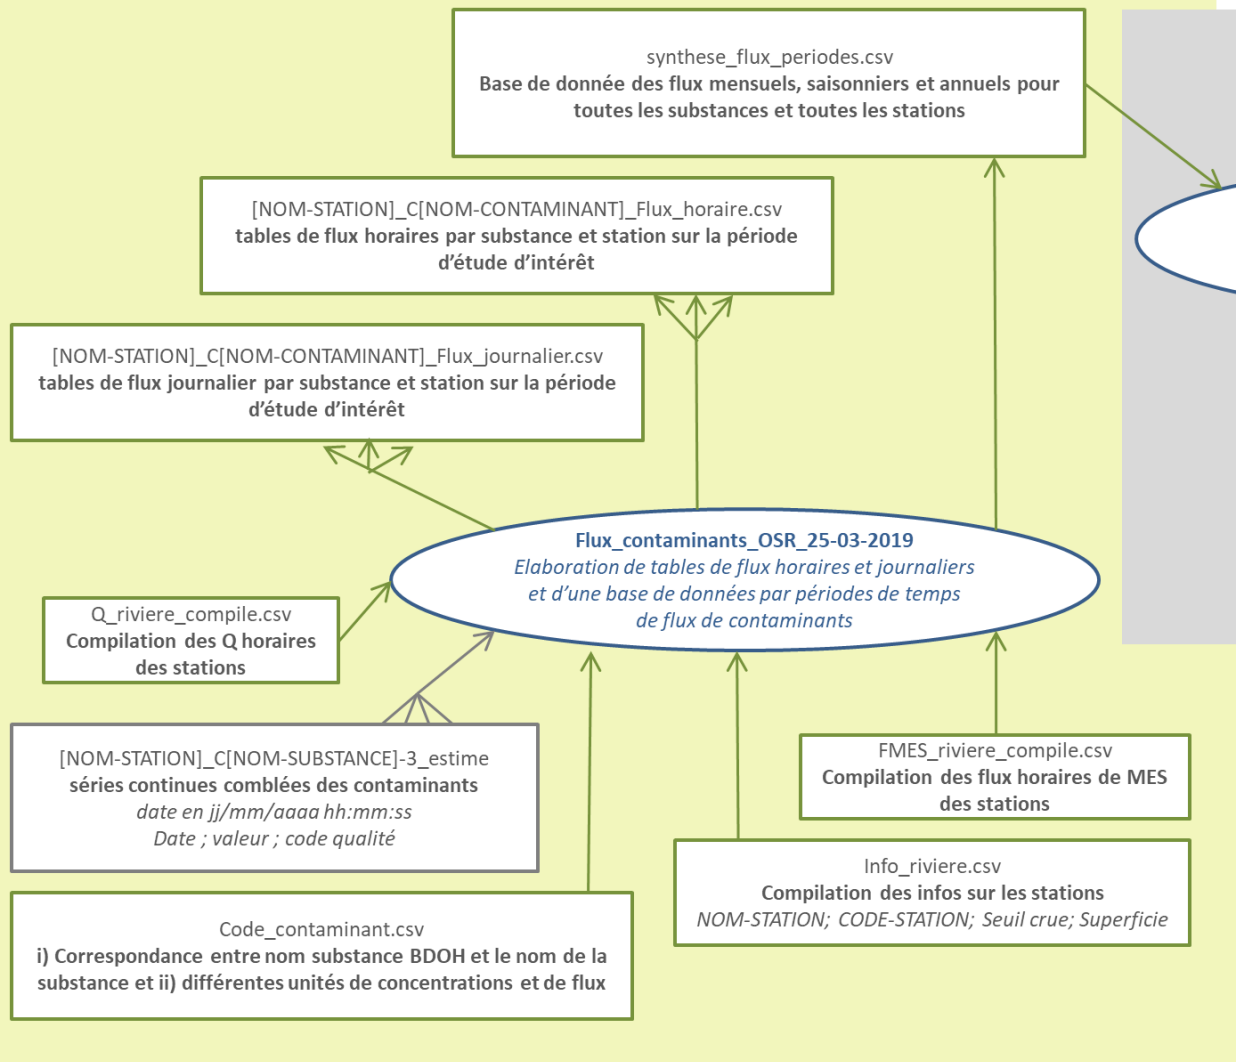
synthese_flux_periodes.csv
Base de donnée des flux mensuels, saisonniers et annuels pour toutes les substances et toutes les stations

[NOM-STATION]_C[NOM-CONTAMINANT]_Flux_horaire.csv
tables de flux horaires par substance et station sur la période d'étude d'intérêt

[NOM-STATION]_C[NOM-CONTAMINANT]_Flux_journalier.csv
tables de flux journalier par substance et station sur la période d'étude d'intérêt

Flux_contaminants_OSR_25-03-2019
Elaboration de tables de flux horaires et journaliers et d'une base de données par périodes de temps de flux de contaminants

Q_riviere_compile.csv
Compilation des Q horaires des stations

[NOM-STATION]_C[NOM-SUBSTANCE]-3_estime
séries continues comblées des contaminants
date en jj/mm/aaaa hh:mm:ss
Date ; valeur ; code qualité

FMES_riviere_compile.csv
Compilation des flux horaires de MES des stations

Info_riviere.csv
Compilation des infos sur les stations
NOM-STATION; CODE-STATION; Seuil crue; Superficie

Code_contaminant.csv
i) Correspondance entre nom substance BDOH et le nom de la substance et ii) différentes unités de concentrations et de flux